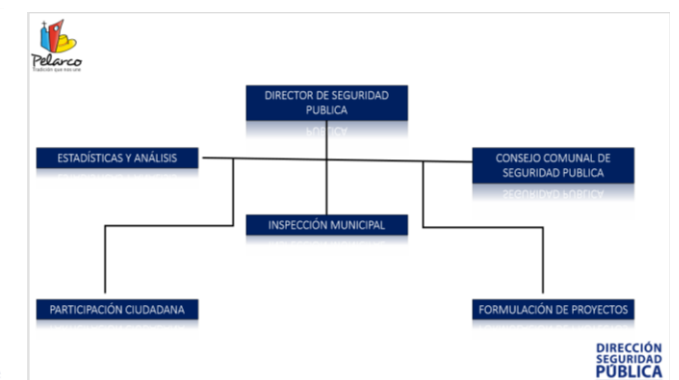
Pelarco
Tradición que nos une

DIRECTOR DE SEGURIDAD PUBLICA

ESTADÍSTICAS Y ANÁLISIS

CONSEJO COMUNAL DE SEGURIDAD PUBLICA

INSPECCIÓN MUNICIPAL

PARTICIPACIÓN CIUDADANA

FORMULACIÓN DE PROYECTOS

DIRECCIÓN SEGURIDAD PÚBLICA